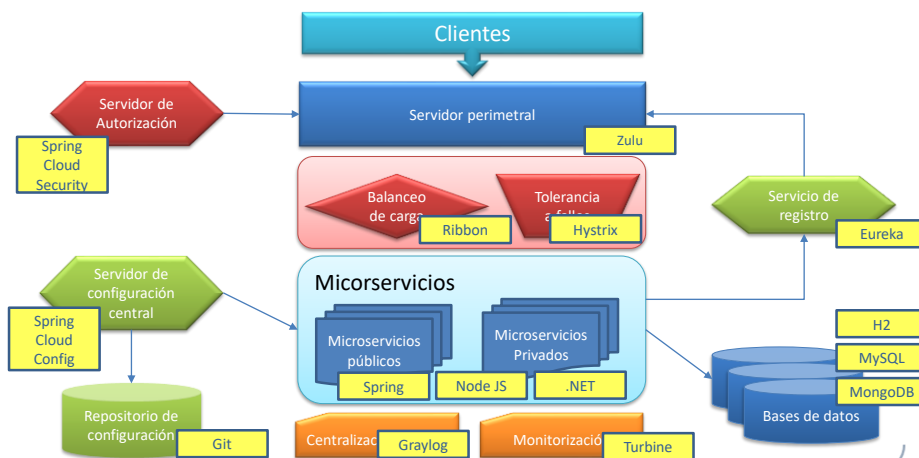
Clientes

Servidor de Autorización

Spring Cloud Security

Servidor perimetral

Zulu

Balanceo de carga

Ribbon

Tolerancia a fallos

Hystrix

Servicio de registro

Eureka

Servidor de configuración central

Spring Cloud Config

Micorservicios

Microservicios públicos

Microservicios Privados

Spring

Node JS

.NET

H2

MySQL

MongoDB

Bases de datos

Repositorio de configuración

Git

Centralizac

Graylog

Monitorizació

Turbine